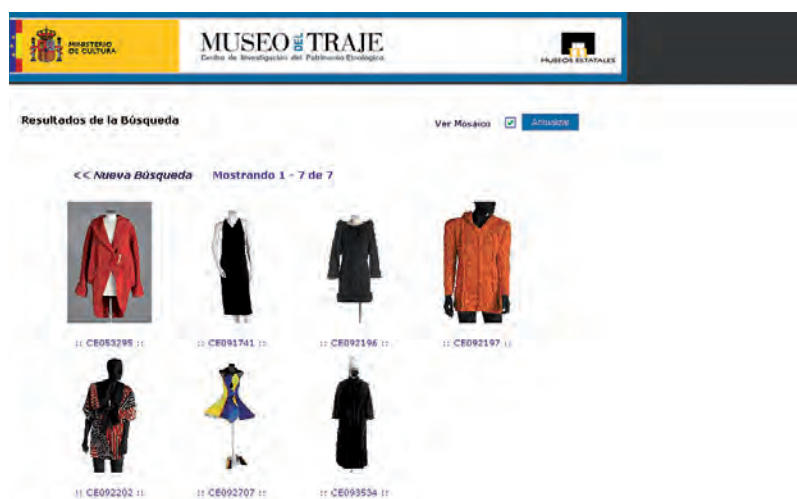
MINISTERIO DE CULTURA

MUSEO DEL TRAJE
Centro de Investigación del Patrimonio Etnológico

MUSEOS ESTATALES

Resultados de la Búsqueda

Ver Mosaico Actualizar

<< Nueva Búsqueda Mostrando 1 - 7 de 7

:: CE053295 ::

:: CE091741 ::

:: CE092196 ::

:: CE092197 ::

:: CE092202 ::

:: CE092707 ::

:: CE093534 ::